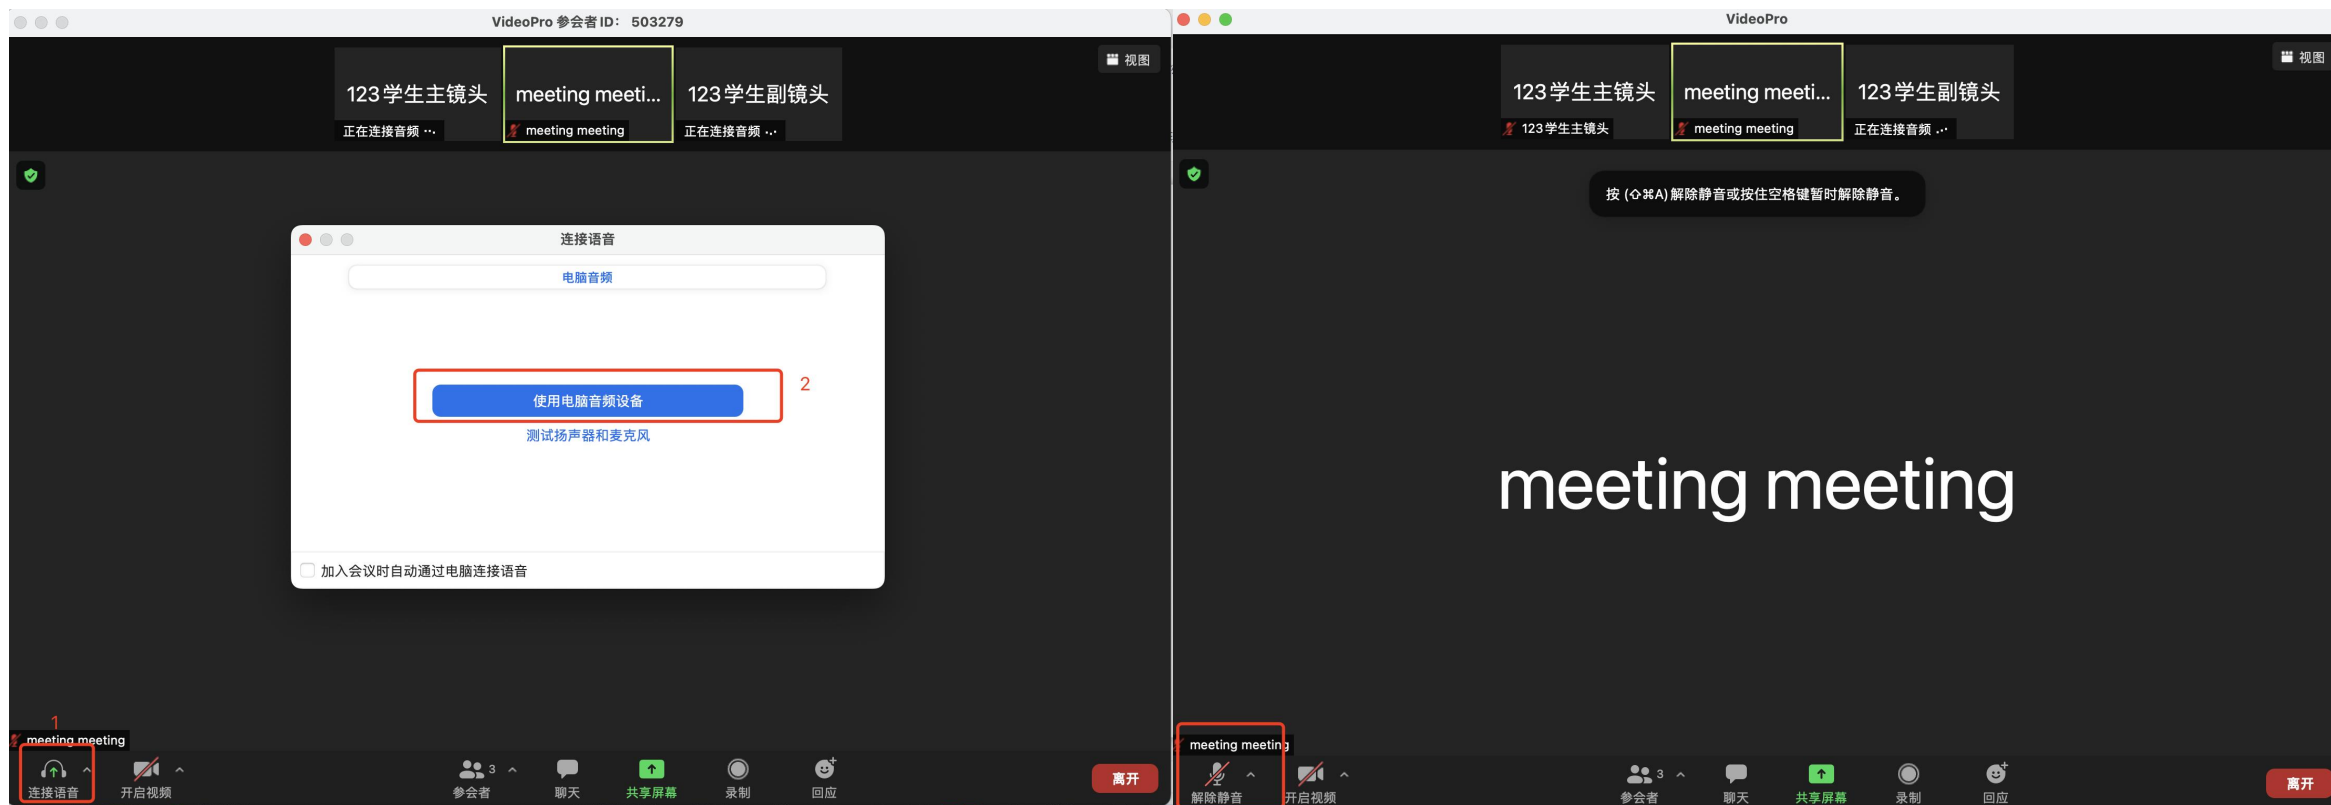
VideoPro 参会者ID: 503279

视图

123学生主镜头
正在连接音频 ...

meeting meeti...
meeting meeting

123学生副镜头
正在连接音频 ...

连接语音

电脑音频

使用电脑音频设备

2

测试扬声器和麦克风

加入会议时自动通过电脑连接语音

1

meeting meeting

连接语音

开启视频

3

参会者

聊天

共享屏幕

录制

回应

离开

VideoPro

视图

123学生主镜头
123学生主镜头

meeting meeti...
meeting meeting

123学生副镜头
正在连接音频 ...

按 (⇧⌘A) 解除静音或按住空格键暂时解除静音。

meeting meeting

meeting meeting

解除静音

开启视频

3

参会者

聊天

共享屏幕

录制

回应

离开